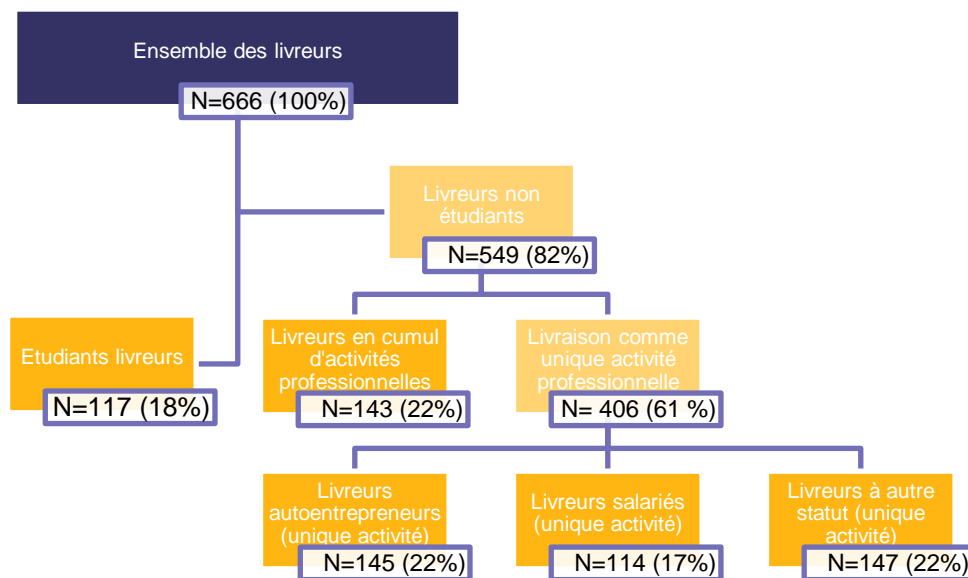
Ensemble des livreurs
N=666 (100%)

Livreurs non étudiants
N=549 (82%)

Etudiants livreurs
N=117 (18%)

Livreurs en cumul d'activités professionnelles
N=143 (22%)

Livraison comme unique activité professionnelle
N= 406 (61 %)

Livreurs autoentrepreneurs (unique activité)
N=145 (22%)

Livreurs salariés (unique activité)
N=114 (17%)

Livreurs à autre statut (unique activité)
N=147 (22%)